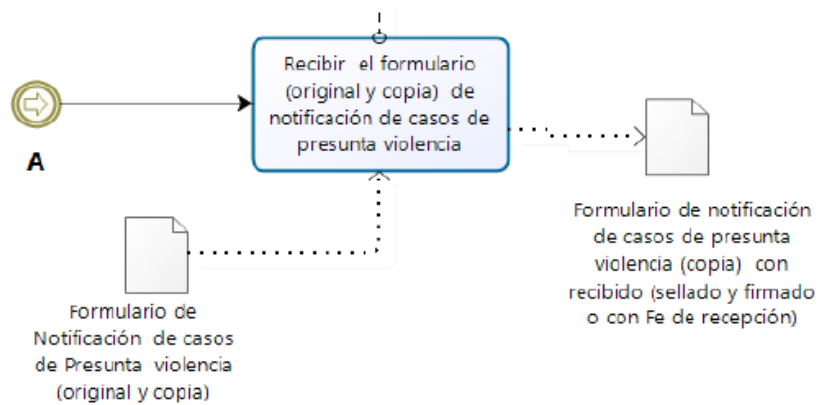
A

Recibir el formulario (original y copia) de notificación de casos de presunta violencia

Formulario de Notificación de casos de Presunta violencia (original y copia)

Formulario de notificación de casos de presunta violencia (copia) con recibido (sellado y firmado o con Fe de recepción)